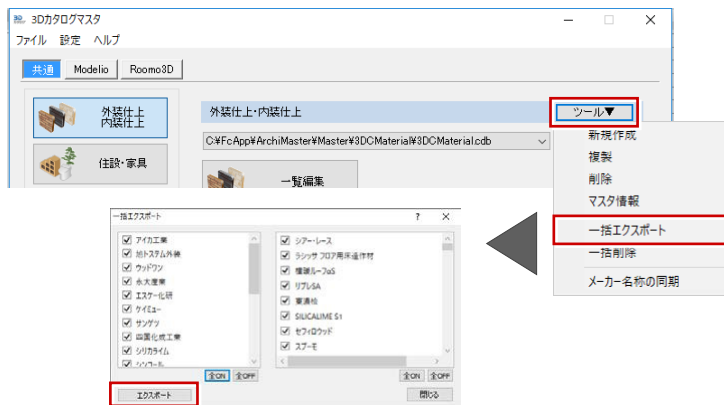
3Dカタログマスタ

ファイル　設定　ヘルプ

共通　Modelio　Roomo3D

外装仕上
内装仕上

住設・家具

外装仕上・内装仕上

ツール▼

C:¥FcApp¥ArchiMaster¥Master¥3DCMaterial¥3DCMaterial.cdb

一覧編集

新規作成
複製
削除
マスタ情報
一括エクスポート
一括削除
メーカー名称の同期

一括エクスポート　?　×

アイカ工業
旭トステム外装
ウッドワン
永大産業
エスケー化研
ケイミュー
サンゲツ
四国化成工業
シリカライム
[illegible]

全ON　全OFF

シアー・レース
ラシッサ フロア用床造作材
積層ルーフαS
リブレSA
審美他
SILICALIME S1
セフィロウッド
スプーモ

全ON　全OFF

エクスポート

閉じる